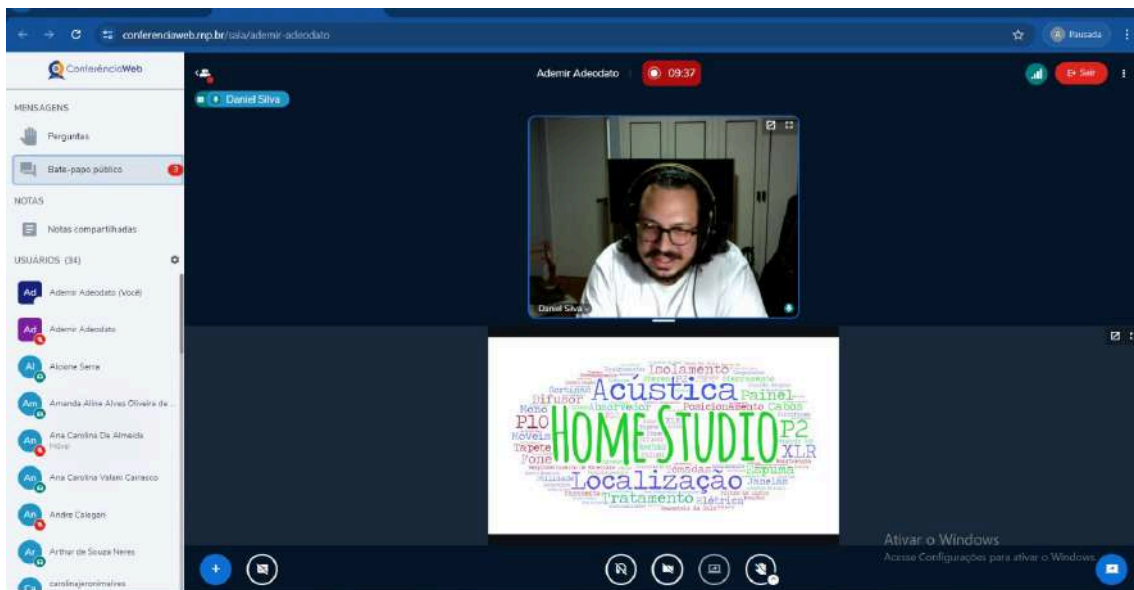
conferenciaweb.rnp.br/sala/ademir-adeodato

Pausada

ConferênciaWeb

Ademir Adeodato 09:37

Sair

Daniel Silva

MENSAGENS

Perguntas

Bate-papo público

NOTAS

Notas compartilhadas

USUÁRIOS (34)

Ademir Adeodato (Você)

Ademir Adeodato

Alcione Serra

Amanda Aline Alves Oliveira de...

Ana Carolina Da Almeida

Ana Carolina Valani Carrasco

Andre Calegari

Arthur de Souza Neves

carolinajeronimaires

Daniel Silva

Isolamento
Acústica
Difusor
Absorvedor
Posicionamento
Cabos
Painel
P10
HOME STUDIO
P2
XLR
Fone
Tapete
Móveis
Localização
Tratamento
Espuma
Janelas
Elétrica
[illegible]

Ativar o Windows
Acesse Configurações para ativar o Windows.